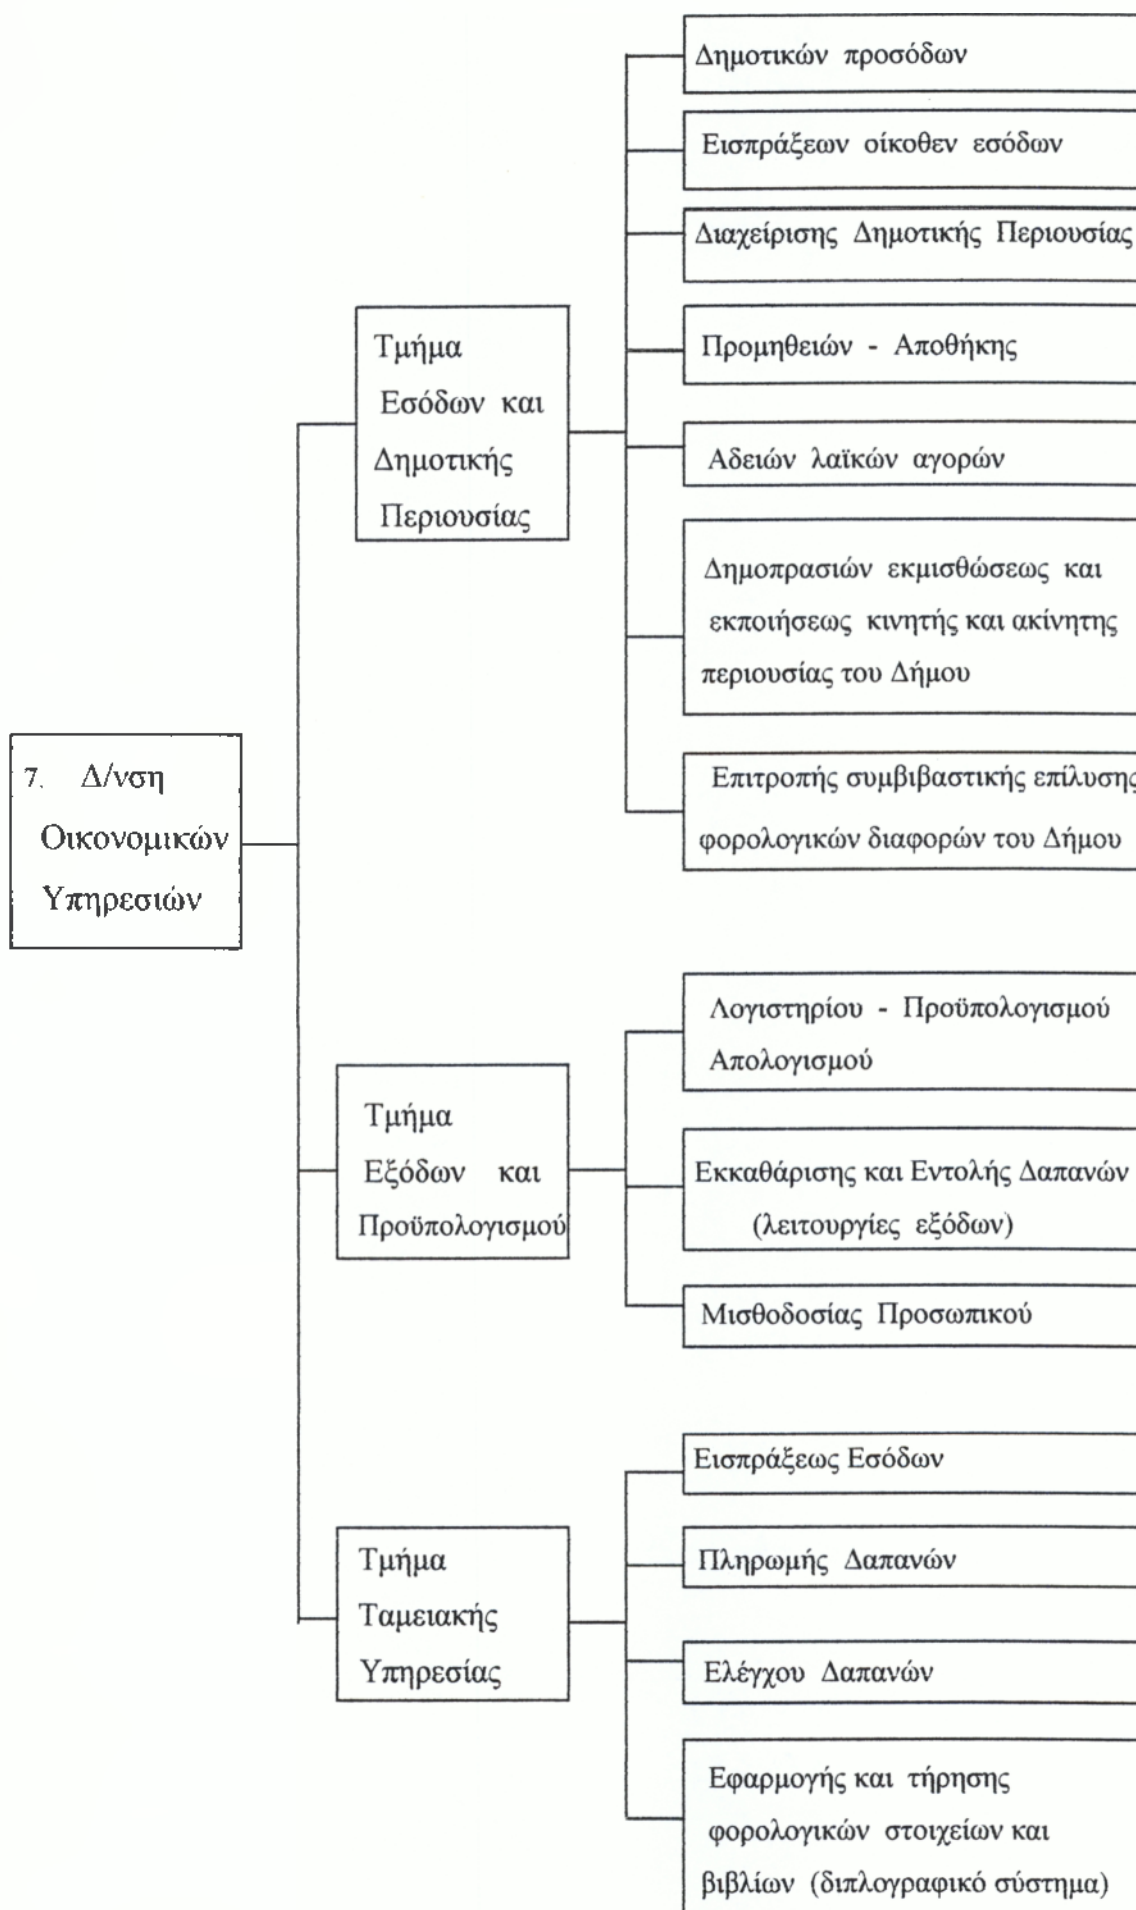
7. Δ/νση Οικονομικών Υπηρεσιών

Τμήμα Εσόδων και Δημοτικής Περιουσίας

Δημοτικών προσόδων

Εισπράξεων οίκοθεν εσόδων

Διαχείρισης Δημοτικής Περιουσίας

Προμηθειών - Αποθήκης

Αδειών λαϊκών αγορών

Δημοπρασιών εκμισθώσεως και εκποιήσεως κινητής και ακίνητης περιουσίας του Δήμου

Επιτροπής συμβιβαστικής επίλυσης φορολογικών διαφορών του Δήμου

Τμήμα Εξόδων και Προϋπολογισμού

Λογιστηρίου - Προϋπολογισμού Απολογισμού

Εκκαθάρισης και Εντολής Δαπανών (λειτουργίες εξόδων)

Μισθοδοσίας Προσωπικού

Τμήμα Ταμειακής Υπηρεσίας

Εισπράξεως Εσόδων

Πληρωμής Δαπανών

Ελέγχου Δαπανών

Εφαρμογής και τήρησης φορολογικών στοιχείων και βιβλίων (διπλογραφικό σύστημα)